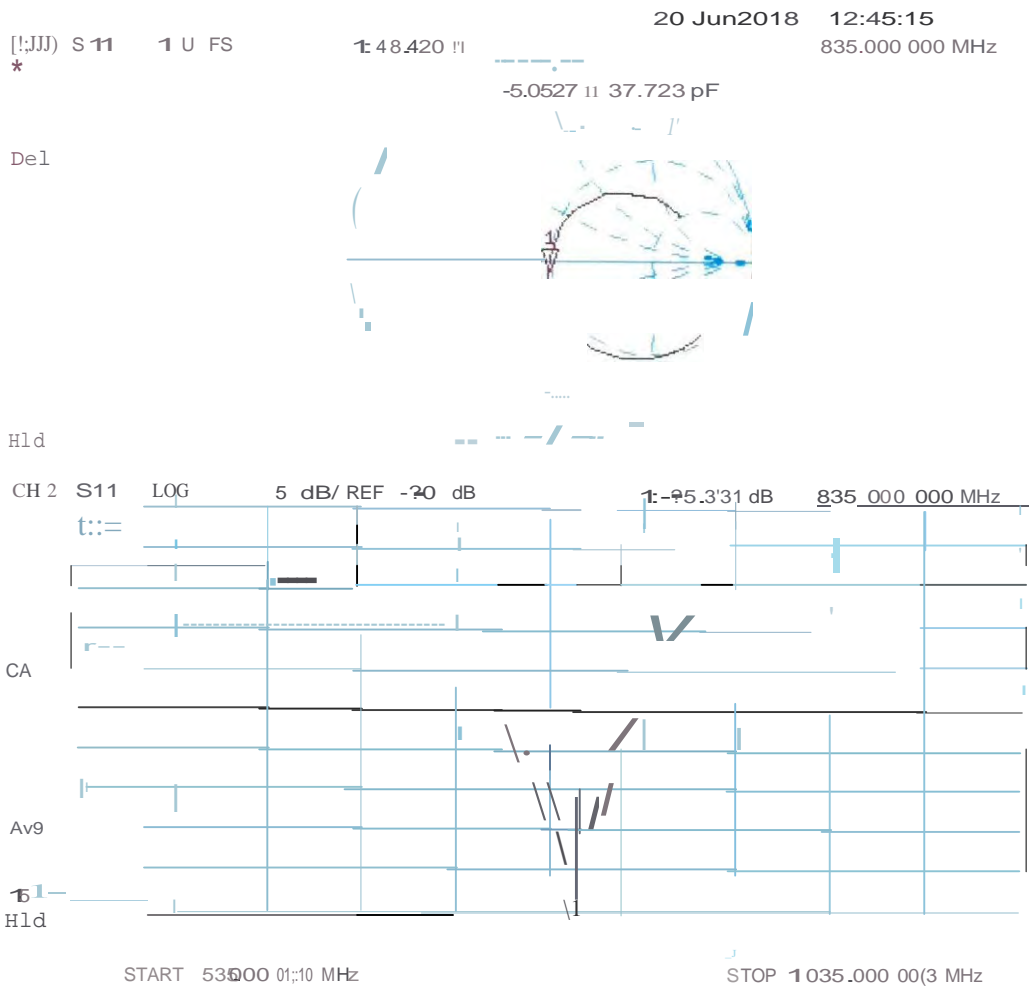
20 Jun2018 12:45:15

[!;JJJ) S11 1 U FS 1: 48.420 !'I 835.000 000 MHz

*

-5.0527 11 37.723 pF

Del

Hld

CH 2 S11 LOG 5 dB/ REF -20 dB 1: -45.3'31 dB 835 000 000 MHz

t::=

CA

Av9

Hld

START 535.000 01;:10 MHz STOP 1035.000 00(3 MHz